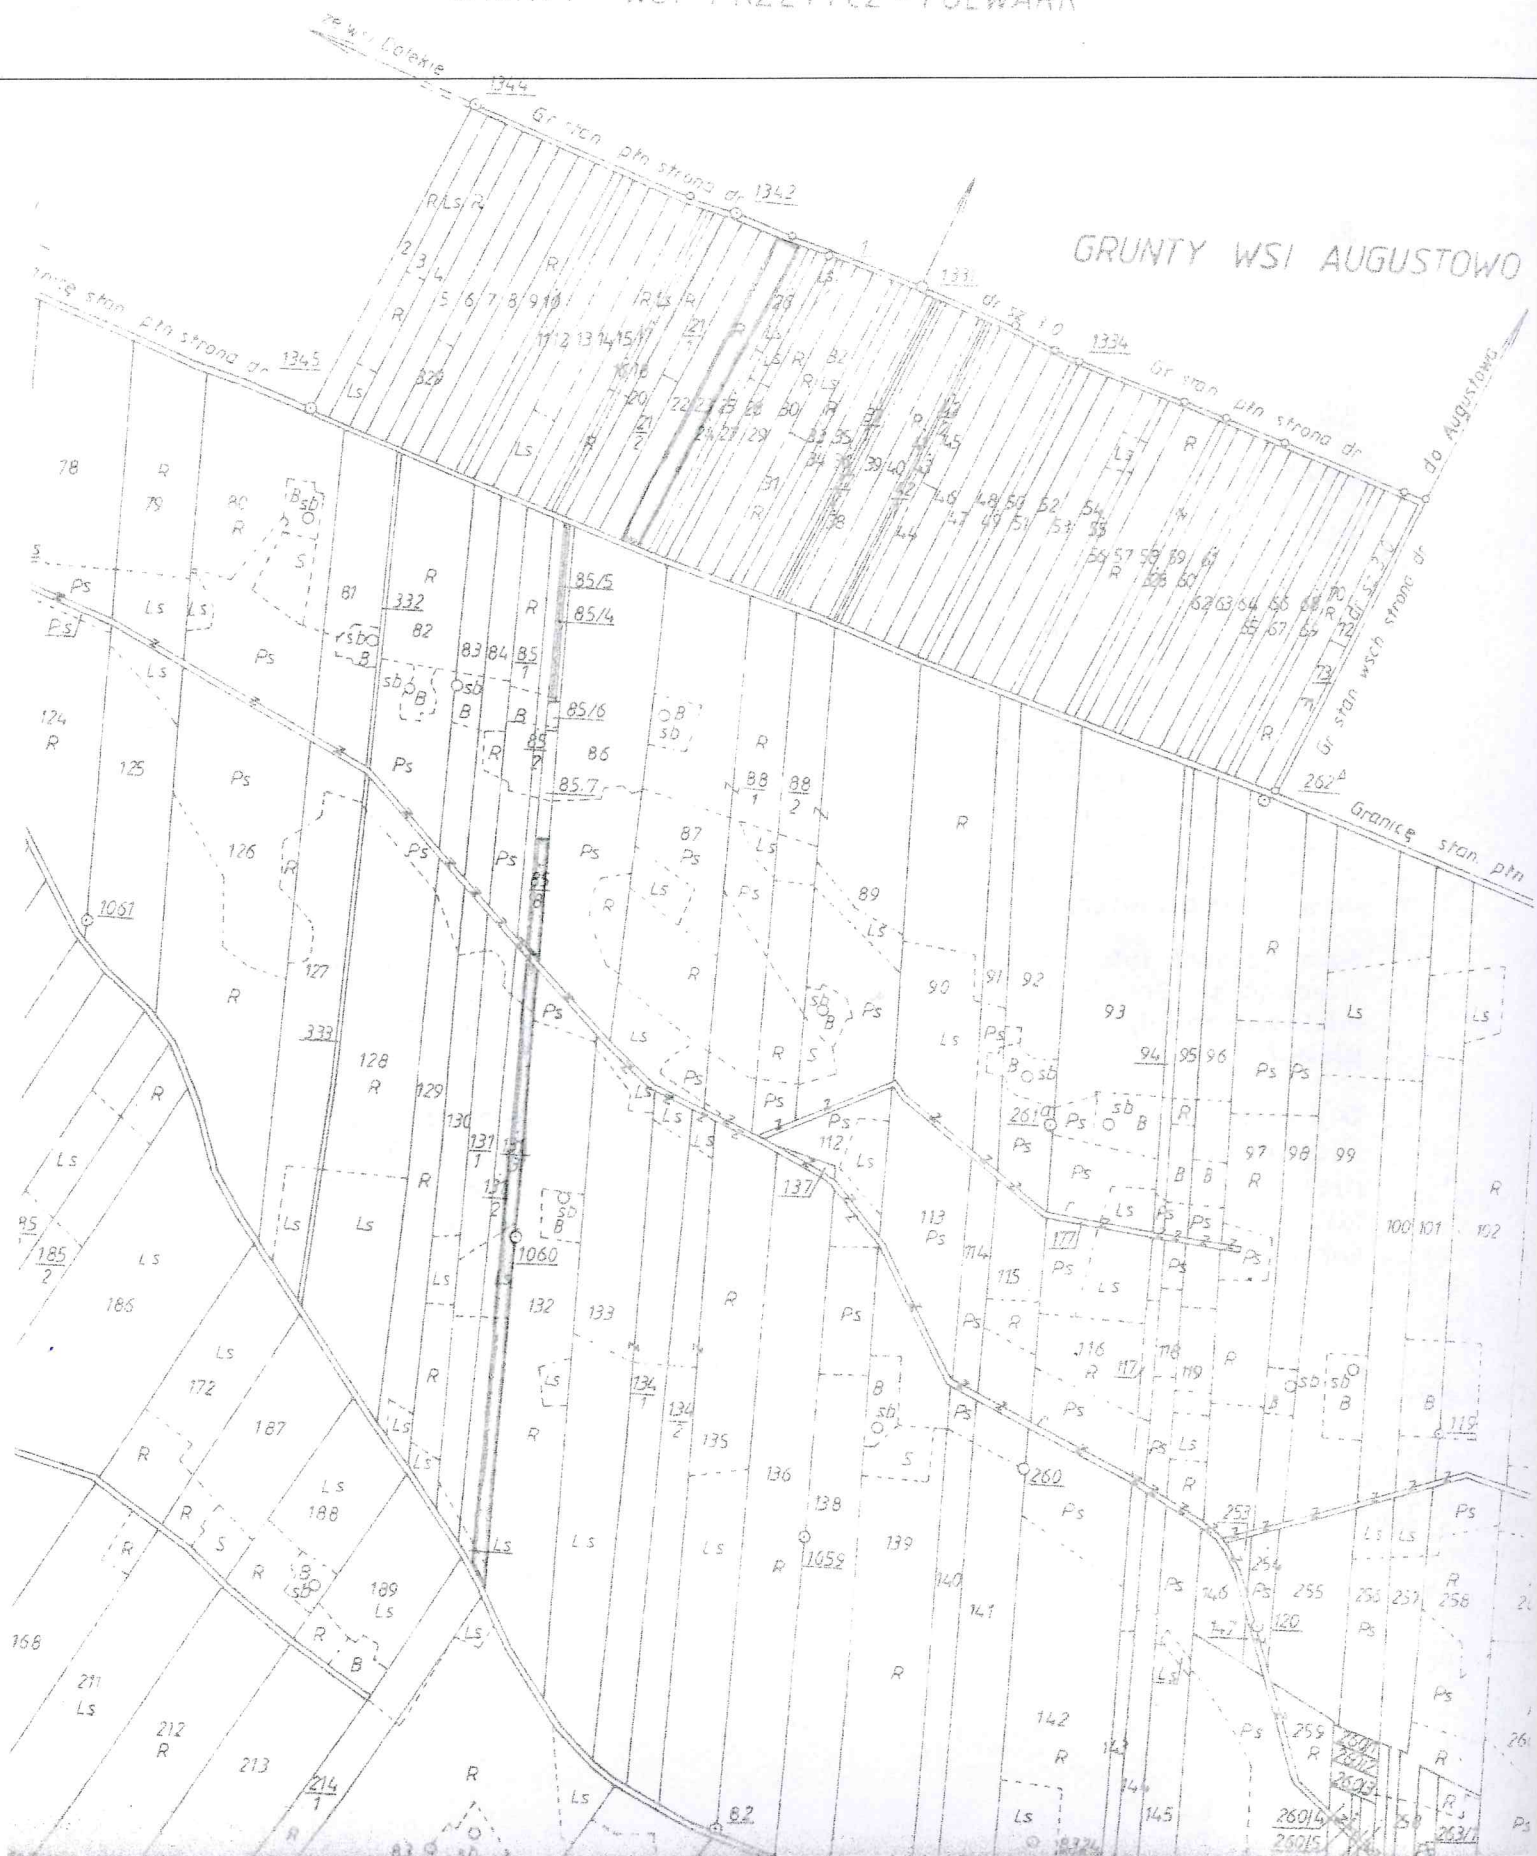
GRUNTY WSI AUGUSTOWO

ze wsi Całekie

1344

Gr stan płn strona dr 1342

1331

dr 52 1,0

1334

Gr stan płn strona dr

do Augustowa

Gr stan wsch strona dr

1345

1061

1060

1059

260

261

262$^{A}$

Granice stan płn

82

78 79 80 81 82 83 84 85/1 85/2 85/4 85/5 85/6 85/7 86 87 88/1 88/2 89 90 91 92 93 94 95 96 97 98 99 100 101 102

124 125 126 127 128 129 130 131/1 131/2 132 133 134/1 134/2 135 136 137 138 139 140 141 142 143 144 145 146 147

112 113 114 115 116 117 118 119 120

168 172 185/2 186 187 188 189 211 212 213 214/1

253 254 255 256 257 258 259 260/1 260/2 260/3 260/4 260/5 263/1

332 333 329

R Ls Ps B S sb